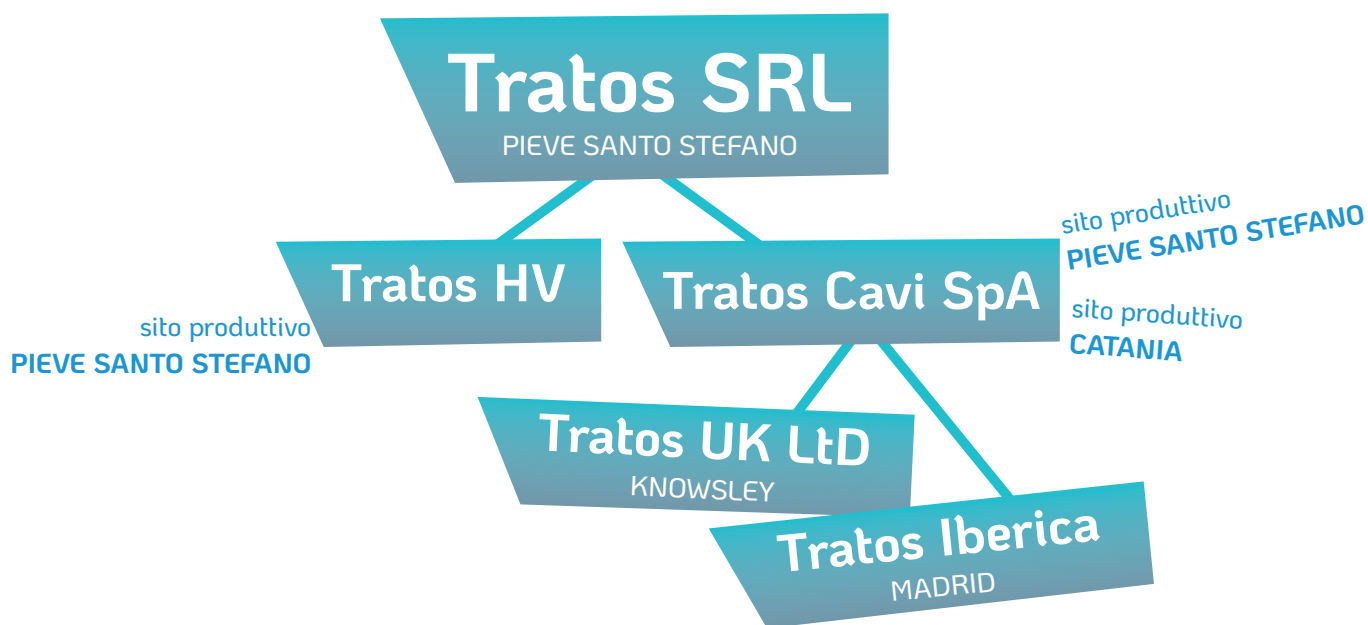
Tratos SRL
PIEVE SANTO STEFANO

Tratos HV

sito produttivo
PIEVE SANTO STEFANO

Tratos Cavi SpA

sito produttivo
PIEVE SANTO STEFANO

sito produttivo
CATANIA

Tratos UK LtD
KNOWSLEY

Tratos Iberica
MADRID